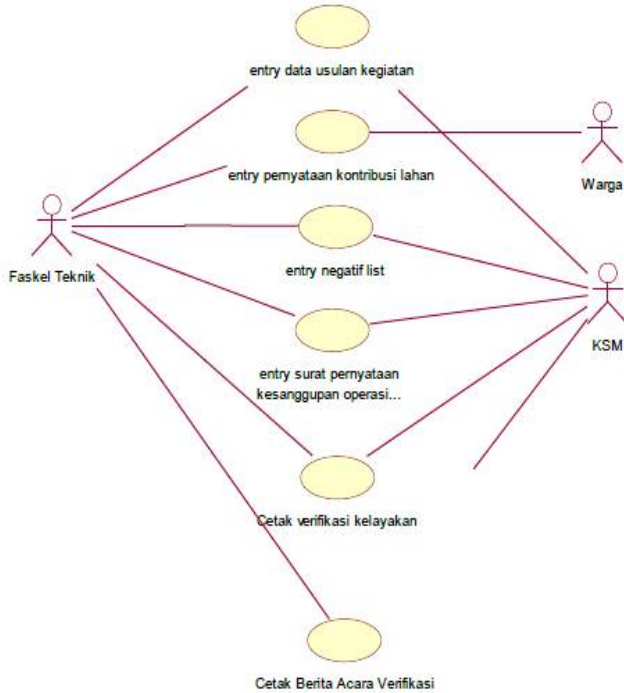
entry data usulan kegiatan

entry pernyataan kontribusi lahan

Warga

Faskel Teknik

entry negatif list

KSM

entry surat pernyataan kesanggupan operasi...

Cetak verifikasi kelayakan

Cetak Berita Acara Verifikasi